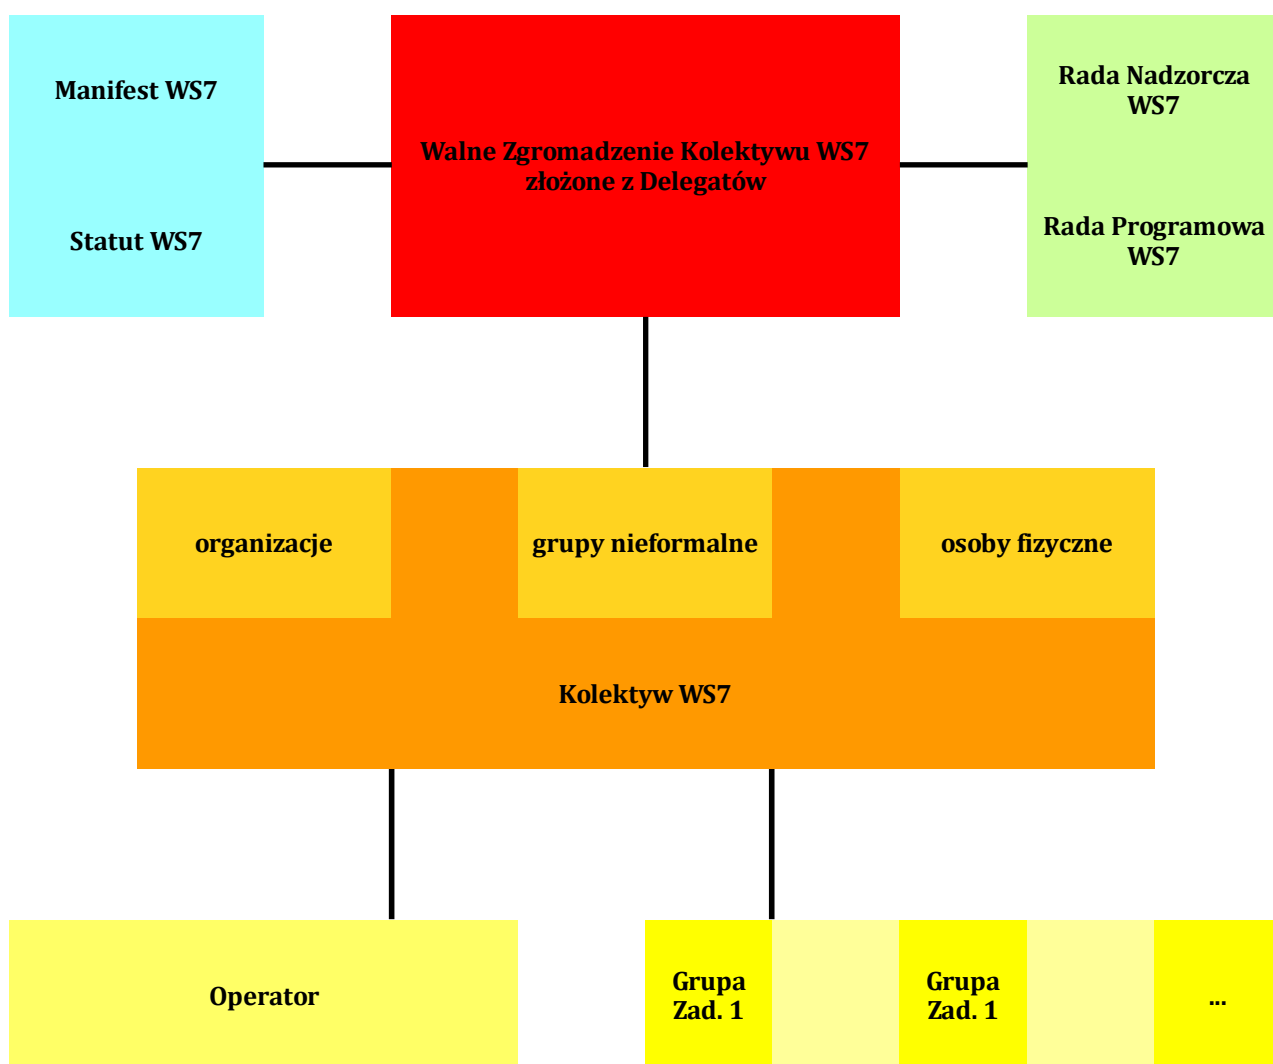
Manifest WS7

Statut WS7

Walne Zgromadzenie Kolektywu WS7 złożone z Delegatów

Rada Nadzorcza WS7

Rada Programowa WS7

organizacje

grupy nieformalne

osoby fizyczne

Kolektyw WS7

Operator

Grupa Zad. 1

Grupa Zad. 1

...